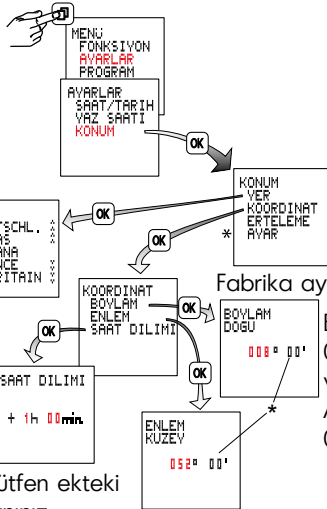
MENÜ
FONKSIYON
AYARLAR
PROGRAM

AYARLAR
SAAT/TARIH
YAZ SAATI
KONUM

OK

KONUM
YER
KOORDINAT
ERTELEME
AYAR

*

OK

TSCHL.
AS
NA
ICE
ITAIN

OK

KOORDINAT
BOYLAM
ENLEM
SAAT DILIMI

Fabrika ay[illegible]

OK

BOYLAM
DOGU

008° 00'

OK

OK

SAAT DILIMI

+ 1h 00min.

ENLEM
KUZEY

052° 00'

*

ütfen ekteki